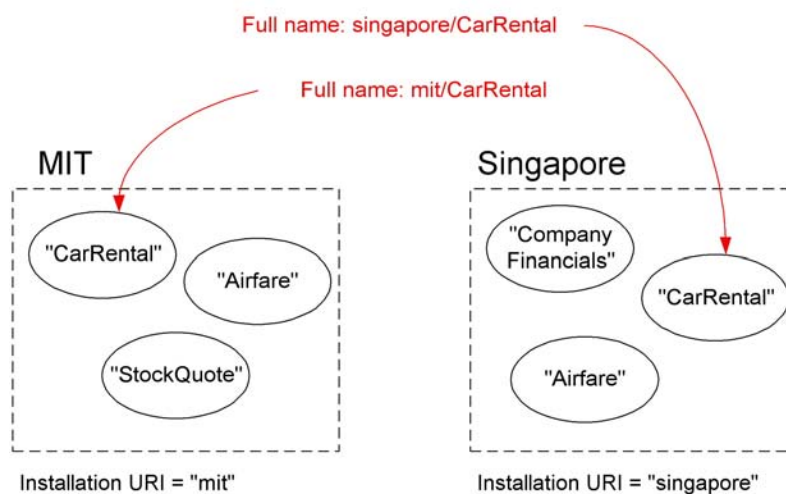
Full name: singapore/CarRental

Full name: mit/CarRental

MIT

"CarRental"

"Airfare"

"StockQuote"

Installation URI = "mit"

Singapore

"Company Financials"

"CarRental"

"Airfare"

Installation URI = "singapore"